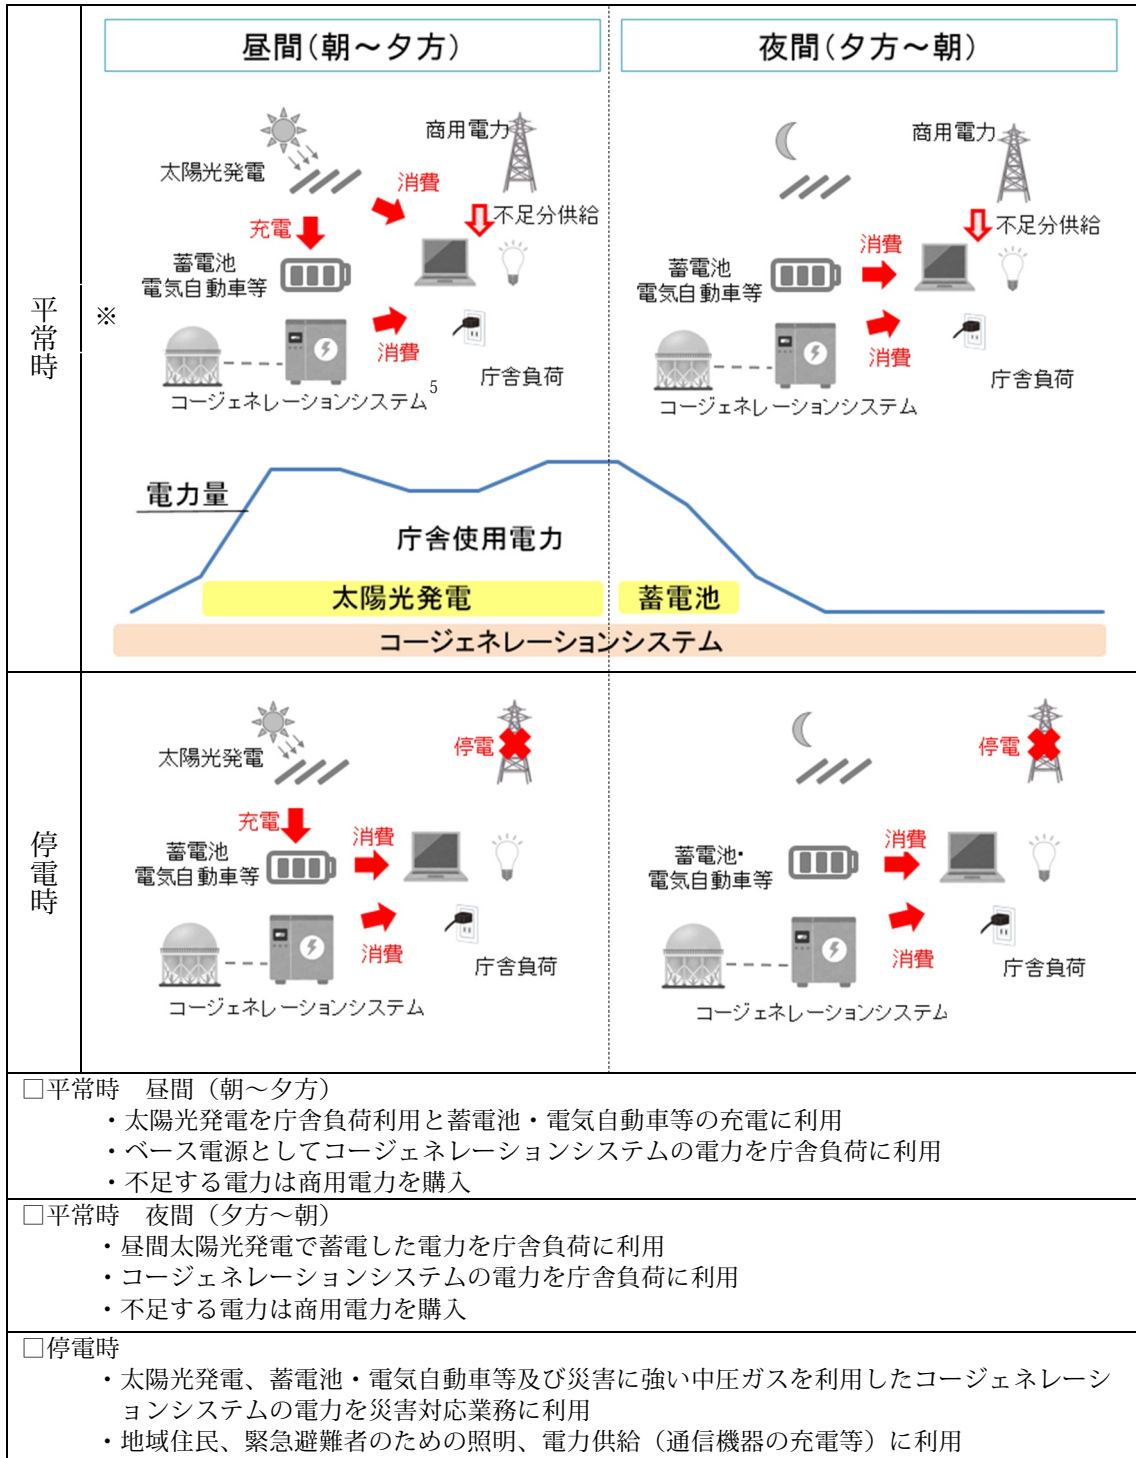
平常時

※

昼間(朝～夕方)

太陽光発電

商用電力

消費

充電

不足分供給

蓄電池
電気自動車等

消費

コージェネレーションシステム$^5$

庁舎負荷

夜間(夕方～朝)

商用電力

不足分供給

消費

蓄電池
電気自動車等

消費

コージェネレーションシステム

庁舎負荷

電力量

庁舎使用電力

太陽光発電

蓄電池

コージェネレーションシステム

停電時

太陽光発電

停電

充電

消費

蓄電池
電気自動車等

消費

コージェネレーションシステム

庁舎負荷

停電

消費

蓄電池・
電気自動車等

消費

コージェネレーションシステム

庁舎負荷

□平常時　昼間（朝～夕方）
・太陽光発電を庁舎負荷利用と蓄電池・電気自動車等の充電に利用
・ベース電源としてコージェネレーションシステムの電力を庁舎負荷に利用
・不足する電力は商用電力を購入

□平常時　夜間（夕方～朝）
・昼間太陽光発電で蓄電した電力を庁舎負荷に利用
・コージェネレーションシステムの電力を庁舎負荷に利用
・不足する電力は商用電力を購入

□停電時
・太陽光発電、蓄電池・電気自動車等及び災害に強い中圧ガスを利用したコージェネレーションシステムの電力を災害対応業務に利用
・地域住民、緊急避難者のための照明、電力供給（通信機器の充電等）に利用